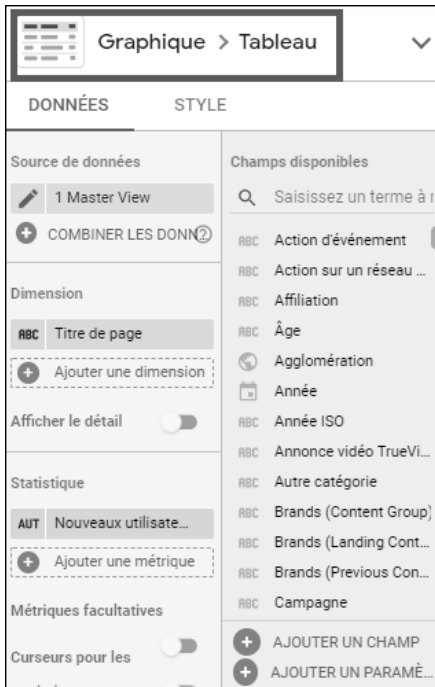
Graphique > Tableau

DONNÉES

STYLE

Source de données

1 Master View

COMBINER LES DONN

Dimension

ABC Titre de page

Ajouter une dimension

Afficher le détail

Statistique

AUT Nouveaux utilisate...

Ajouter une métrique

Métriques facultatives

Curseurs pour les

Champs disponibles

Saisissez un terme à r

ABC Action d'événement

ABC Action sur un réseau ...

ABC Affiliation

ABC Âge

Agglomération

Année

ABC Année ISO

ABC Annonce vidéo TrueVi...

ABC Autre catégorie

ABC Brands (Content Group)

ABC Brands (Landing Cont...

ABC Brands (Previous Con...

ABC Campagne

AJOUTER UN CHAMP

AJOUTER UN PARAMÈ...